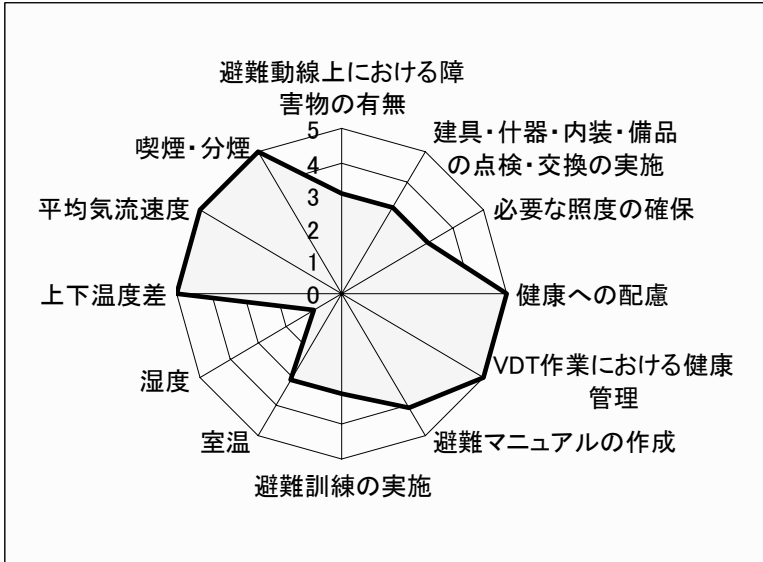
避難動線上における障害物の有無

建具・什器・内装・備品の点検・交換の実施

必要な照度の確保

健康への配慮

VDT作業における健康管理

避難マニュアルの作成

避難訓練の実施

室温

湿度

上下温度差

平均気流速度

喫煙・分煙

5
4
3
2
1
0